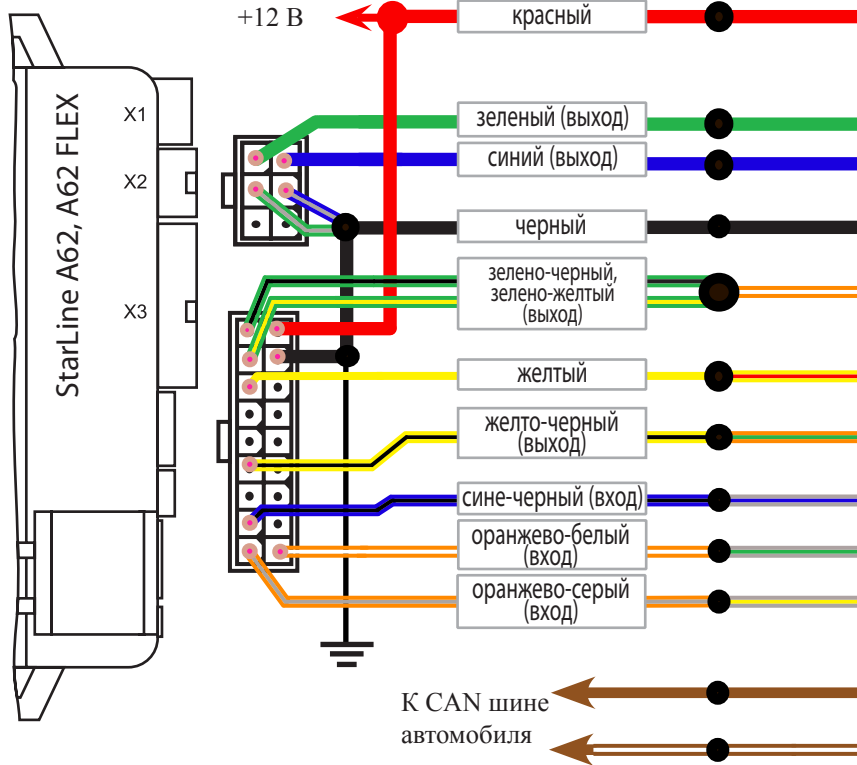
+12 В

красный

StarLine A62, A62 FLEX

X1

X2

X3

зеленый (выход)

синий (выход)

черный

зелено-черный, зелено-желтый (выход)

желтый

желто-черный (выход)

сине-черный (вход)

оранжево-белый (вход)

оранжево-серый (вход)

К CAN шине автомобиля